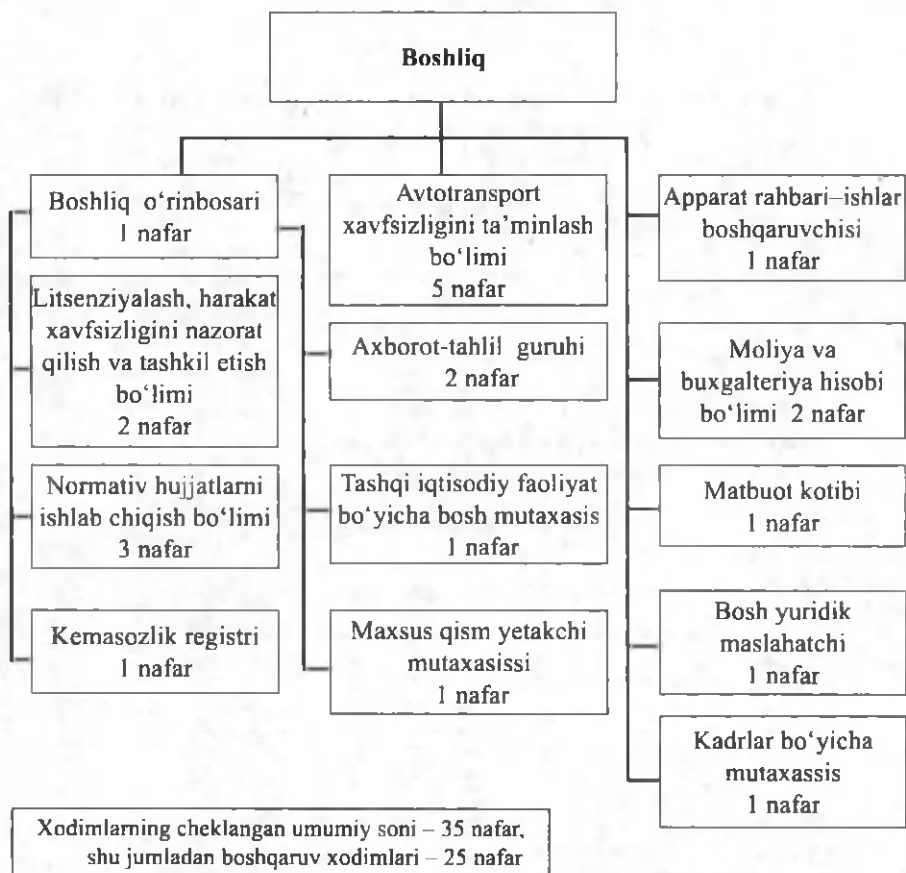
Boshliq

Boshliq o'rinbosari
1 nafar

Litsenziyalash, harakat xavfsizligini nazorat qilish va tashkil etish bo'limi
2 nafar

Normativ hujjatlarni ishlab chiqish bo'limi
3 nafar

Kemasozlik registri
1 nafar

Avtotransport xavfsizligini ta'minlash bo'limi
5 nafar

Axborot-tahlil guruhi
2 nafar

Tashqi iqtisodiy faoliyat bo'yicha bosh mutaxasis
1 nafar

Maxsus qism yetakchi mutaxasissi
1 nafar

Apparat rahbari–ishlar boshqaruvchisi
1 nafar

Moliya va buxgalteriya hisobi bo'limi 2 nafar

Matbuot kotibi
1 nafar

Bosh yuridik maslahatchi
1 nafar

Kadrlar bo'yicha mutaxassis
1 nafar

Xodimlarning cheklangan umumiy soni – 35 nafar, shu jumladan boshqaruv xodimlari – 25 nafar